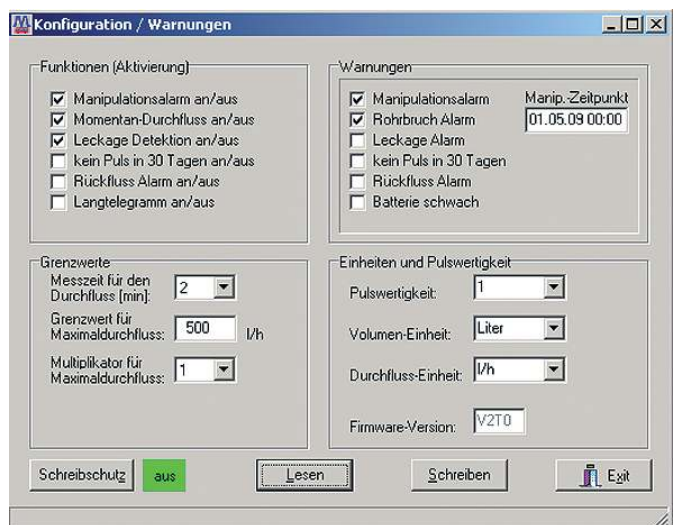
Konfiguration / Warnungen

Funktionen (Aktivierung)
☑ Manipulationsalarm an/aus
☑ Momentan-Durchfluss an/aus
☑ Leckage Detektion an/aus
☐ kein Puls in 30 Tagen an/aus
☐ Rückfluss Alarm an/aus
☐ Langtelegramm an/aus

Warnungen
☑ Manipulationsalarm
☑ Rohrbruch Alarm
☐ Leckage Alarm
☐ kein Puls in 30 Tagen
☐ Rückfluss Alarm
☐ Batterie schwach
Manip.-Zeitpunkt
01.05.09 00:00

Grenzwerte
Messzeit für den Durchfluss [min]: 2
Grenzwert für Maximaldurchfluss: 500 l/h
Multiplikator für Maximaldurchfluss: 1

Einheiten und Pulswertigkeit
Pulswertigkeit: 1
Volumen-Einheit: Liter
Durchfluss-Einheit: l/h
Firmware-Version: V2T0

Schreibschutz aus Lesen Schreiben Exit